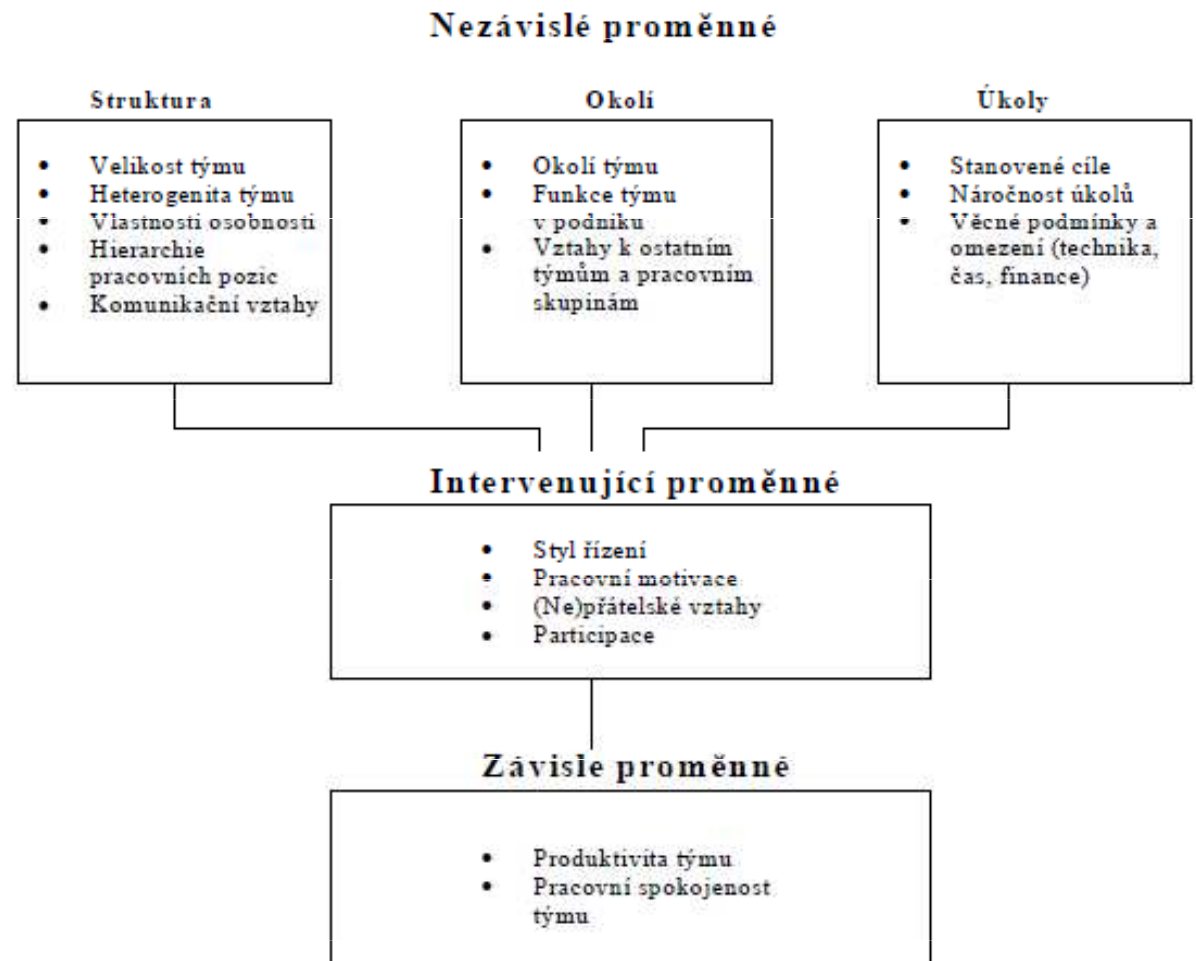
Nezávislé proměnné

Struktura

- Velikost týmu
- Heterogenita týmu
- Vlastnosti osobnosti
- Hierarchie pracovních pozic
- Komunikační vztahy

Okolí

- Okolí týmu
- Funkce týmu v podniku
- Vztahy k ostatním týmům a pracovním skupinám

Úkoly

- Stanovené cíle
- Náročnost úkolů
- Věcné podmínky a omezení (technika, čas, finance)

Intervenující proměnné

- Styl řízení
- Pracovní motivace
- (Ne)přátelské vztahy
- Participace

Závisle proměnné

- Produktivita týmu
- Pracovní spokojenost týmu